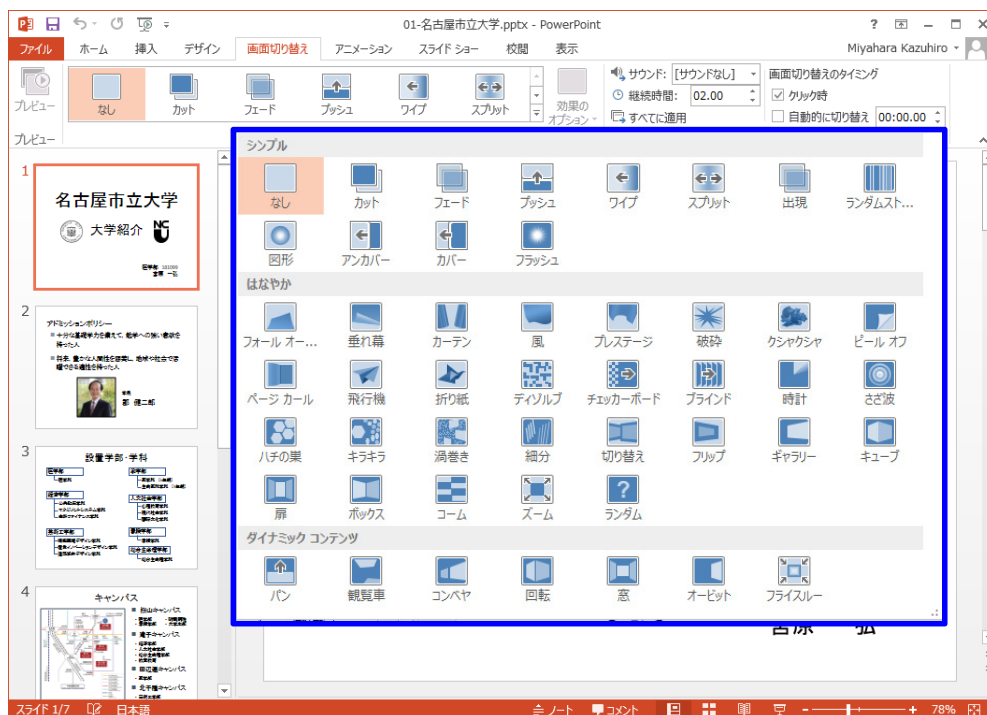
01-名古屋市立大学.pptx - PowerPoint

? — □ ×

ファイル ホーム 挿入 デザイン 画面切り替え アニメーション スライド ショー 校閲 表示 Miyahara Kazuhiro

プレビュー なし カット フェード プッシュ ワイプ スプリット 効果のオプション サウンド: [サウンドなし] 継続時間: 02.00 すべてに適用 画面切り替えのタイミング クリック時 自動的に切り替え 00:00.00

プレビュー

シンプル
なし カット フェード プッシュ ワイプ スプリット 出現 ランダムスト...
図形 アンカバー カバー フラッシュ

はなやか
フォール オー... 垂れ幕 カーテン 風 プレステージ 破砕 クシャクシャ ピール オフ
ページ カール 飛行機 折り紙 ディゾルブ チェッカーボード ブラインド 時計 さざ波
ハチの巣 キラキラ 渦巻き 細分 切り替え フリップ ギャラリー キューブ
扉 ボックス コーム ズーム ランダム

ダイナミック コンテンツ
パン 観覧車 コンベヤ 回転 窓 オービット フライスルー

1
名古屋市立大学
大学紹介

2
アドミッションポリシー

3
設置学部・学科

4
キャンパス

スライド 1/7 日本語 ノート コメント 78%